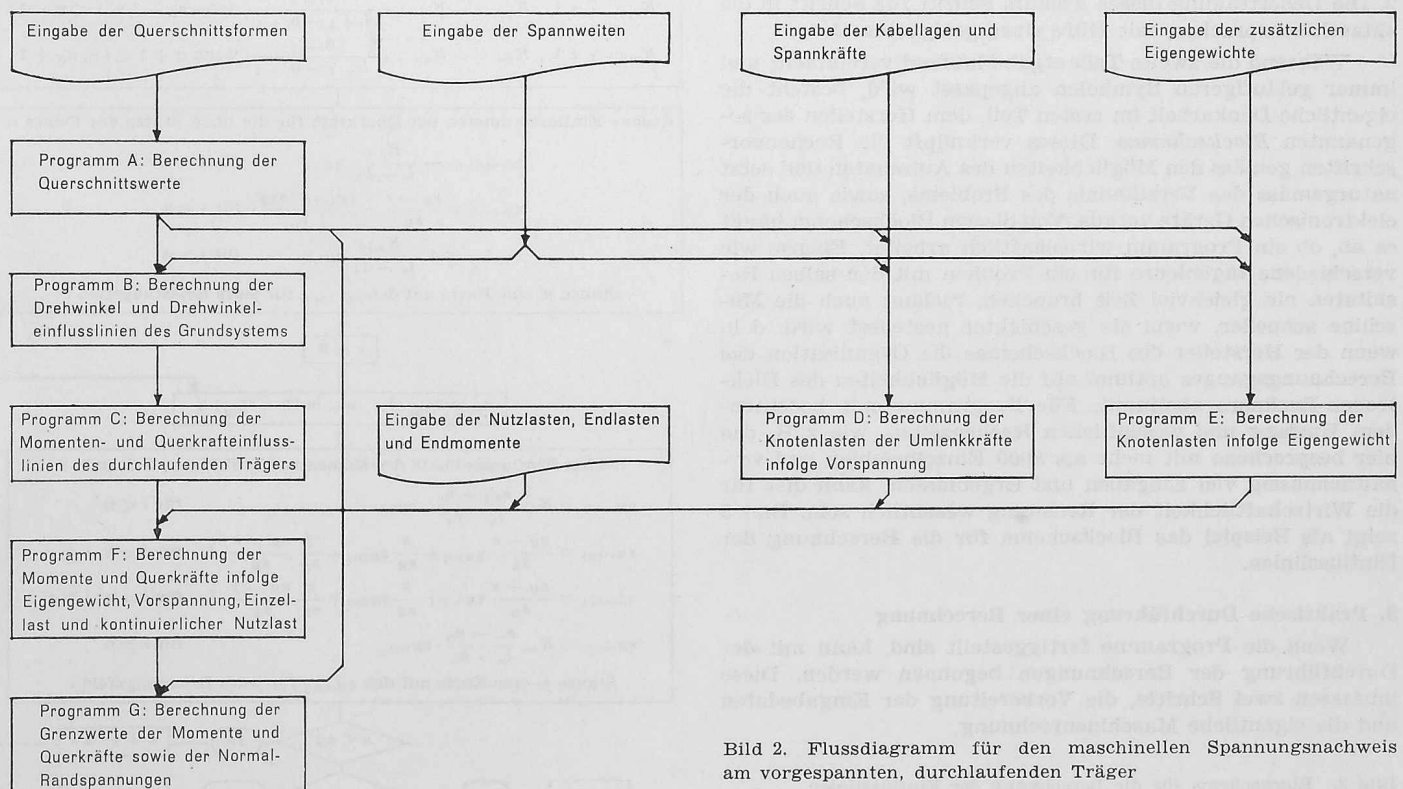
Eingabe der Querschnittsformen

Eingabe der Spannweiten

Eingabe der Kabellagen und Spannkräfte

Eingabe der zusätzlichen Eigengewichte

Programm A: Berechnung der Querschnittswerte

Programm B: Berechnung der Drehwinkel und Drehwinkeleinflusslinien des Grundsystems

Programm C: Berechnung der Momenten- und Querkrafteinflusslinien des durchlaufenden Trägers

Eingabe der Nutzlasten, Endlasten und Endmomente

Programm D: Berechnung der Knotenlasten der Umlenkkräfte infolge Vorspannung

Programm E: Berechnung der Knotenlasten infolge Eigengewicht

Programm F: Berechnung der Momente und Querkräfte infolge Eigengewicht, Vorspannung, Einzellast und kontinuierlicher Nutzlast

Programm G: Berechnung der Grenzwerte der Momente und Querkräfte sowie der Normal-Randspannungen

Bild 2. Flussdiagramm für den maschinellen Spannungsnachweis am vorgespannten, durchlaufenden Träger